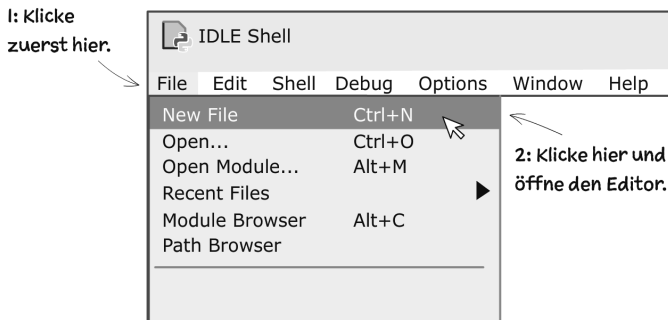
1: Klicke zuerst hier.

IDLE Shell

File Edit Shell Debug Options Window Help

New File Ctrl+N
Open... Ctrl+O
Open Module... Alt+M
Recent Files
Module Browser Alt+C
Path Browser

2: Klicke hier und öffne den Editor.